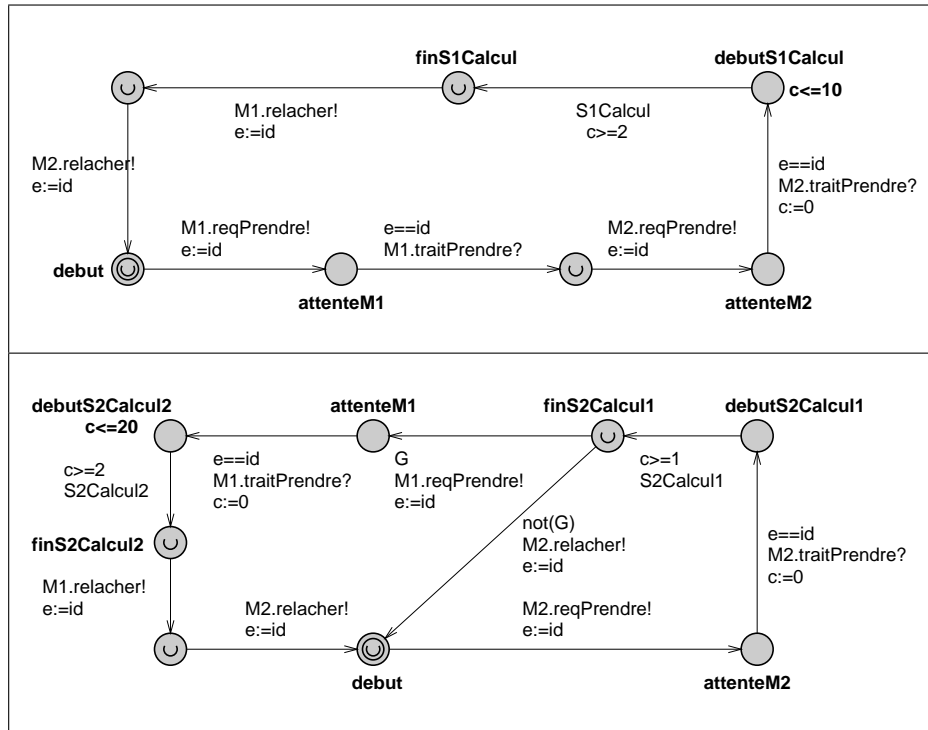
finS1Calcul

debutS1Calcul
c<=10

M1.relacher!
e:=id

S1Calcul
c>=2

M2.relacher!
e:=id

e==id
M2.traitPrendre?
c:=0

M1.reqPrendre!
e:=id

e==id
M1.traitPrendre?

M2.reqPrendre!
e:=id

debut

attenteM1

attenteM2

debutS2Calcul2
c<=20

attenteM1

finS2Calcul1

debutS2Calcul1

c>=2
S2Calcul2

e==id
M1.traitPrendre?
c:=0

G
M1.reqPrendre!
e:=id

c>=1
S2Calcul1

finS2Calcul2

not(G)
M2.relacher!
e:=id

e==id
M2.traitPrendre?
c:=0

M1.relacher!
e:=id

M2.relacher!
e:=id

M2.reqPrendre!
e:=id

debut

attenteM2